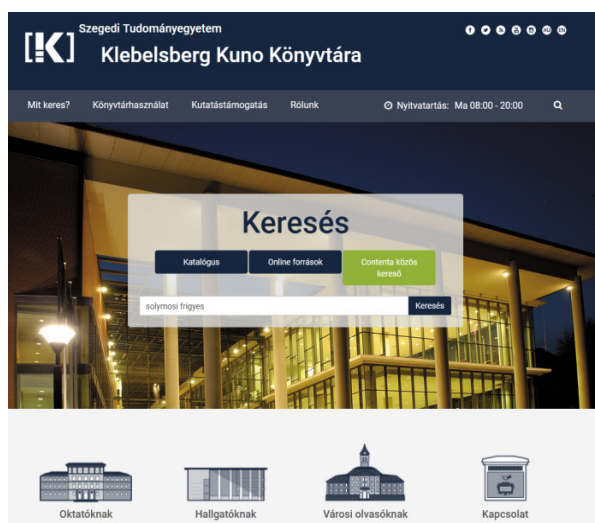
[!K]

Szegedi Tudományegyetem
Klebelsberg Kuno Könyvtára

Mit keres? Könyvtárhasználat Kutatástámogatás Rólunk

Nyitvatartás: Ma 08:00 - 20:00

Keresés

Katalógus Online források Contenta közös kereső

solymosi frigyes

Keresés

Oktatóknak Hallgatóknak Városi olvasóknak Kapcsolat